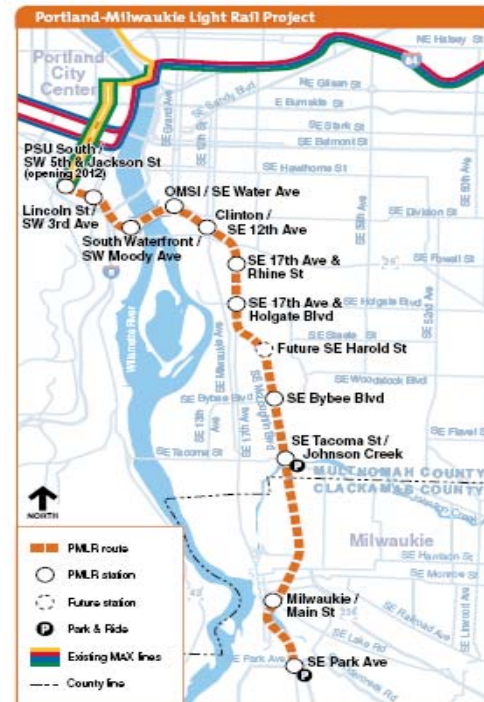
Portland-Milwaukie Light Rail Project

Portland City Center

NE Halsey St
84
NE Glisan St
E Burnside St
SE Stark St
SE Belmont St
SE Hawthorne St
SE Division St
SE Powell St
SE Holgate Blvd
SE Steele St
SE Woodstock Blvd
SE Bybee Blvd
SE Tacoma St
SE Flavel St
SE Harrison St
SE Monroe St
SE Railroad Ave
SE Lake Rd
SE Park Ave
SE Grand Ave
SE 12th Ave
SE 39th Ave
SE 82nd Ave
SE 52nd Ave
SE Milwaukie Ave
SE 17th Ave
SE McLoughlin Blvd
SE 13th Ave
SE Linwood Ave
Willamette River

PSU South / SW 5th & Jackson St (opening 2012)
Lincoln St / SW 3rd Ave
South Waterfront / SW Moody Ave
OMSI / SE Water Ave
Clinton / SE 12th Ave
SE 17th Ave & Rhine St
SE 17th Ave & Holgate Blvd
Future SE Harold St
SE Bybee Blvd
SE Tacoma St / Johnson Creek
MULTNOMAH COUNTY
CLACKAMAS COUNTY
Milwaukie
Milwaukie / Main St
SE Park Ave

NORTH

PMLR route
PMLR station
Future station
Park & Ride
Existing MAX lines
County line